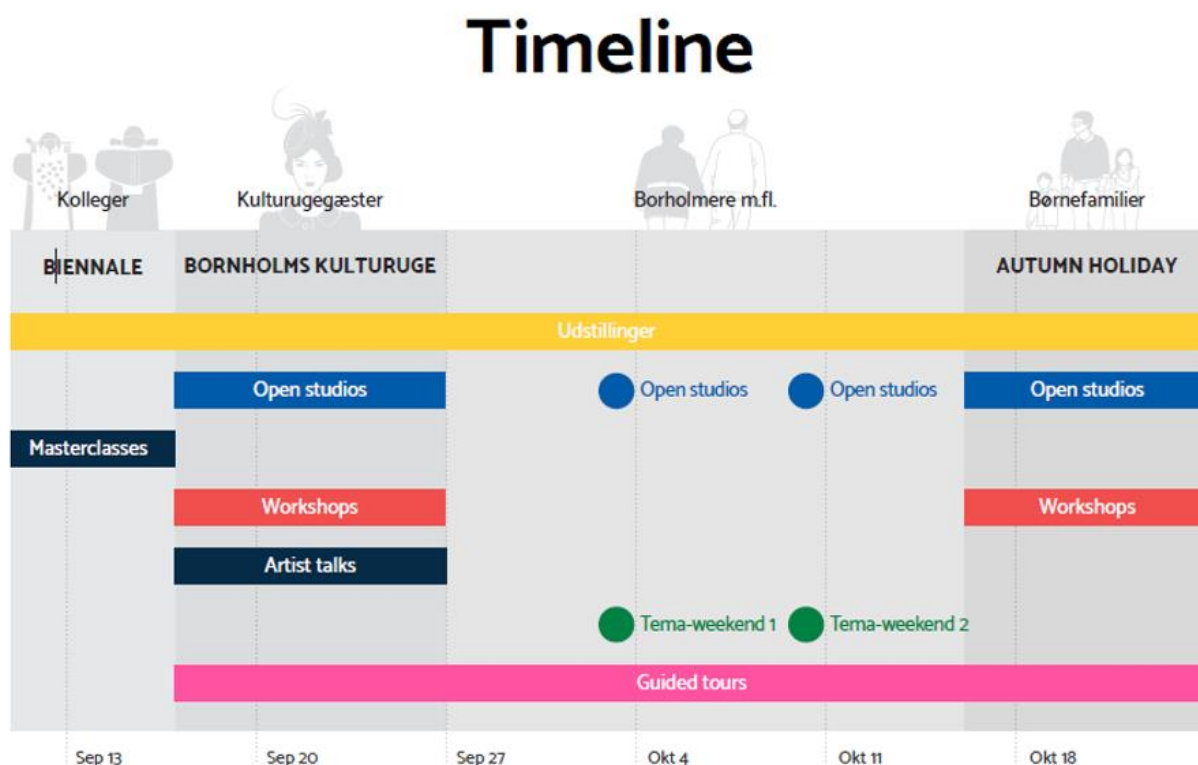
Timeline

Kolleger
Kulturugegæster
Borholmere m.fl.
Børnefamilier

BIENNALE
BORNHOLMS KULTURUGE
AUTUMN HOLIDAY

Udstillinger

Open studios
Open studios
Open studios
Open studios

Masterclasses

Workshops
Workshops

Artist talks

Tema-weekend 1
Tema-weekend 2

Guided tours

Sep 13
Sep 20
Sep 27
Okt 4
Okt 11
Okt 18